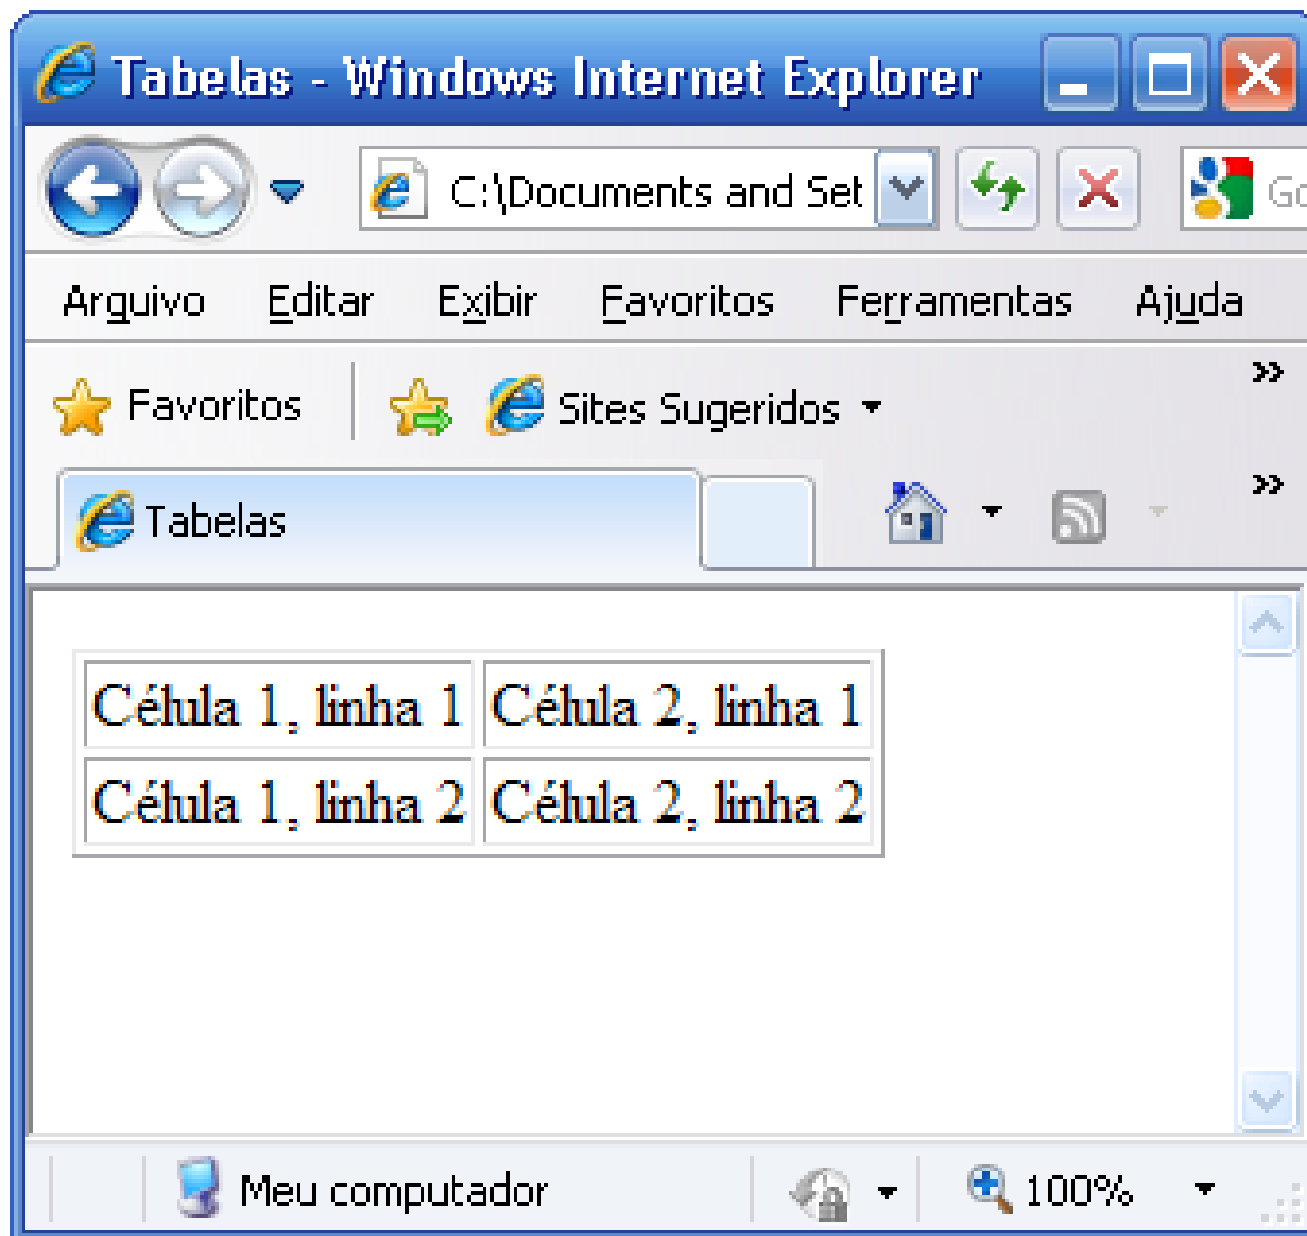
Tabelas - Windows Internet Explorer

C:\Documents and Set

Go

Arquivo Editar Exibir Favoritos Ferramentas Ajuda

Favoritos Sites Sugeridos

Tabelas

| Célula 1, linha 1 | Célula 2, linha 1 |
|---|---|
| Célula 1, linha 2 | Célula 2, linha 2 |

Meu computador 100%